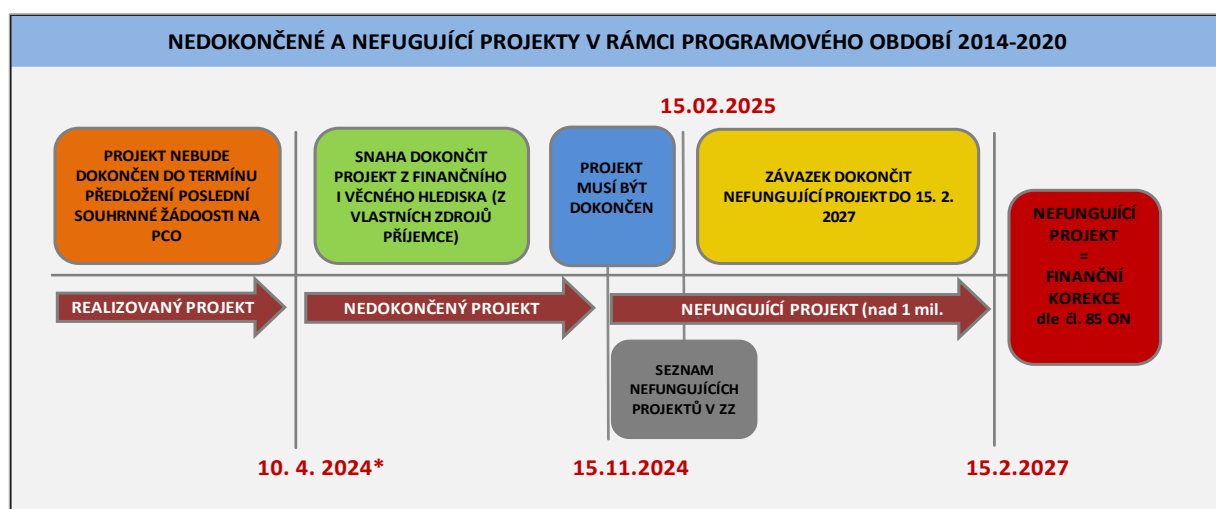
NEDOKONČENÉ A NEFUGUJÍCÍ PROJEKTY V RÁMCI PROGRAMOVÉHO OBDOBÍ 2014-2020

15.02.2025

PROJEKT NEBUDE DOKONČEN DO TERMÍNU PŘEDLOŽENÍ POSLEDNÍ SOUHRNNÉ ŽÁDOOSTI NA PCO

SNAHA DOKONČIT PROJEKT Z FINANČNÍHO I VĚCNÉHO HLEDISKA (Z VLASTNÍCH ZDROJŮ PŘÍJEMCE)

PROJEKT MUSÍ BÝT DOKONČEN

ZÁVAZEK DOKONČIT NEFUNGUJÍCÍ PROJEKT DO 15. 2. 2027

NEFUNGUJÍCÍ PROJEKT = FINANČNÍ KOREKCE dle čl. 85 ON

REALIZOVANÝ PROJEKT

NEDOKONČENÝ PROJEKT

NEFUNGUJÍCÍ PROJEKT (nad 1 mil.

SEZNAM NEFUNGUJÍCÍCH PROJEKTŮ V ZZ

10. 4. 2024*

15.11.2024

15.2.2027